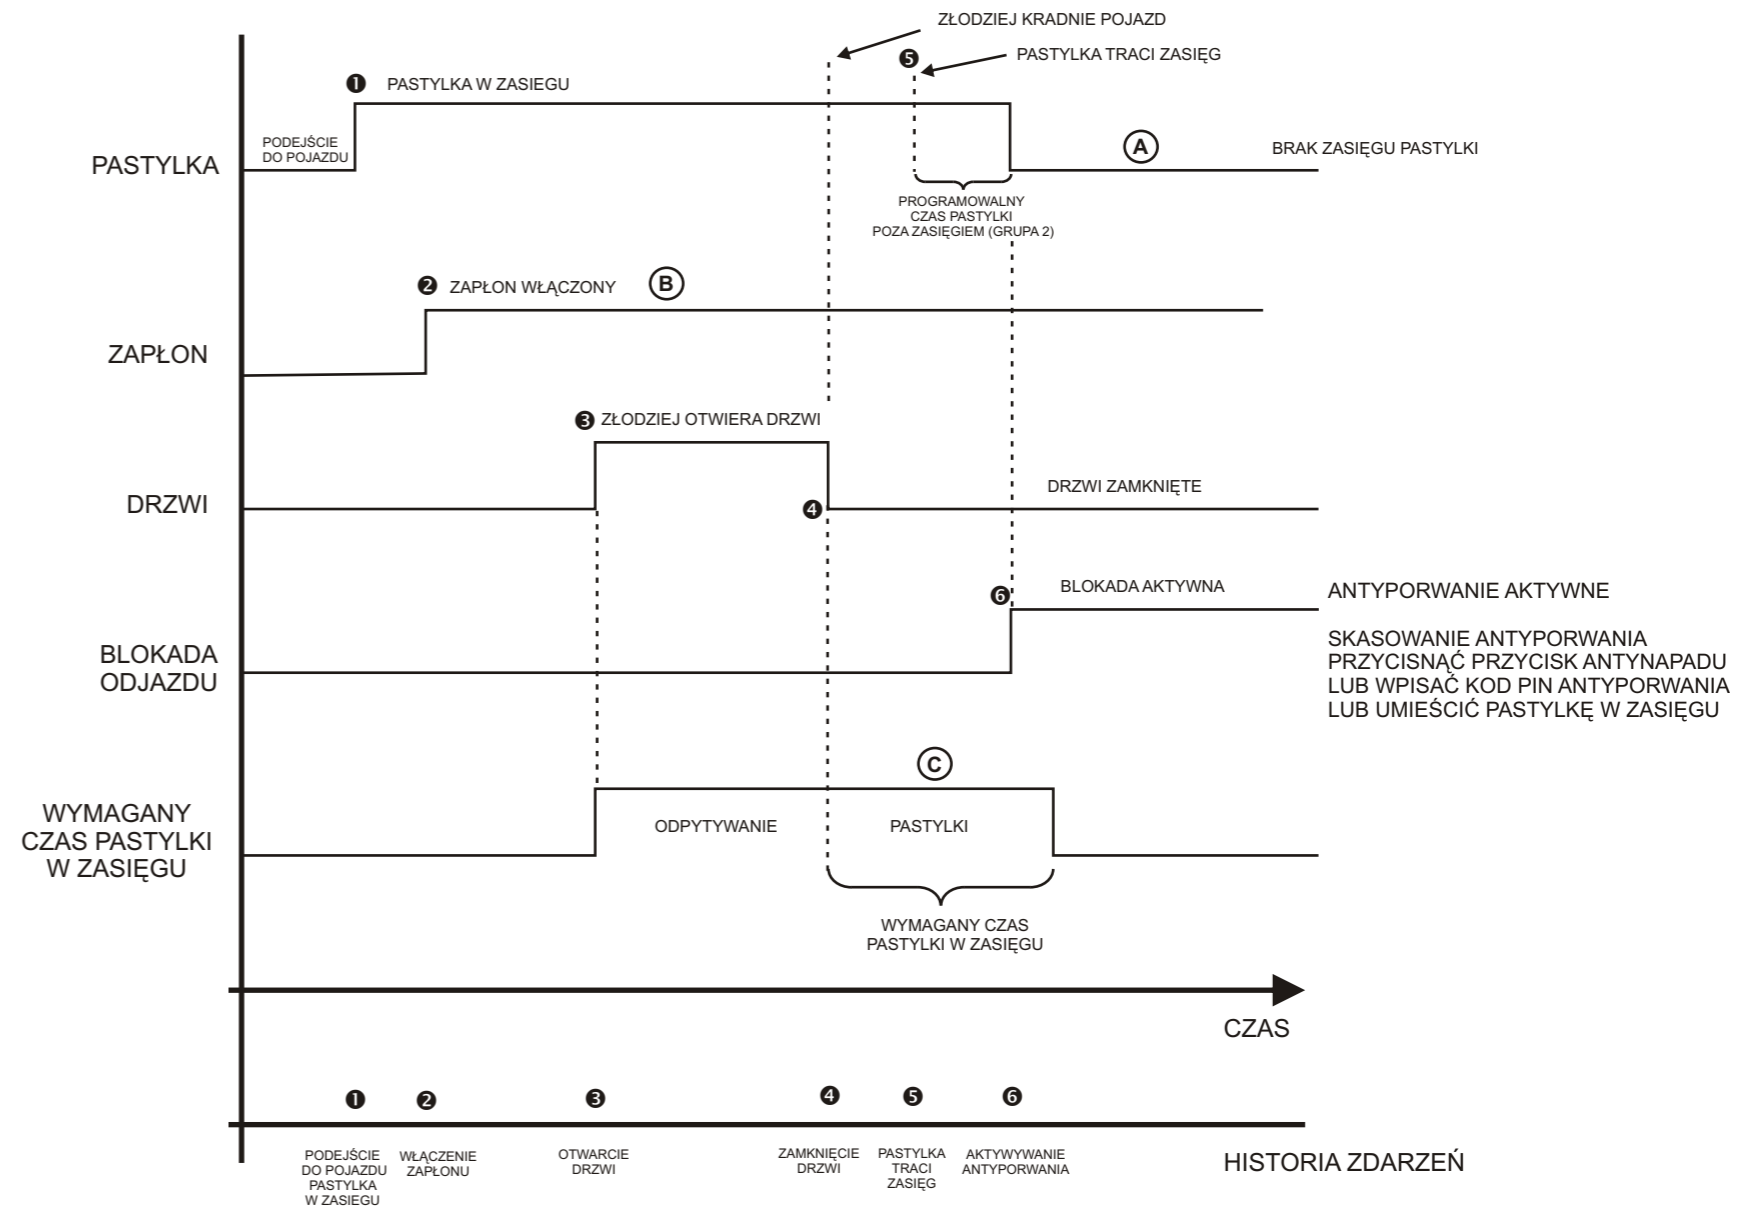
ZŁODZIEJ KRADNIE POJAZD

❺ PASTYLKA TRACI ZASIĘG

❶ PASTYLKA W ZASIEGU

PODEJŚCIE DO POJAZDU

PASTYLKA

Ⓐ BRAK ZASIĘGU PASTYLKI

PROGRAMOWALNY CZAS PASTYLKI POZA ZASIĘGIEM (GRUPA 2)

❷ ZAPŁON WŁĄCZONY Ⓑ

ZAPŁON

❸ ZŁODZIEJ OTWIERA DRZWI

DRZWI

❹

DRZWI ZAMKNIĘTE

❻ BLOKADA AKTYWNA

ANTYPORWANIE AKTYWNE

BLOKADA ODJAZDU

SKASOWANIE ANTYPORWANIA
PRZYCISNĄĆ PRZYCISK ANTYNAPADU
LUB WPISAĆ KOD PIN ANTYPORWANIA
LUB UMIEŚCIĆ PASTYLKĘ W ZASIĘGU

Ⓒ

WYMAGANY CZAS PASTYLKI W ZASIĘGU

ODPYTYWANIE

PASTYLKI

WYMAGANY CZAS PASTYLKI W ZASIĘGU

CZAS

❶ ❷ ❸ ❹ ❺ ❻

PODEJŚCIE DO POJAZDU PASTYLKA W ZASIEGU

WŁĄCZENIE ZAPŁONU

OTWARCIE DRZWI

ZAMKNIĘCIE DRZWI

PASTYLKA TRACI ZASIĘG

AKTYWYWANIE ANTYPORWANIA

HISTORIA ZDARZEŃ